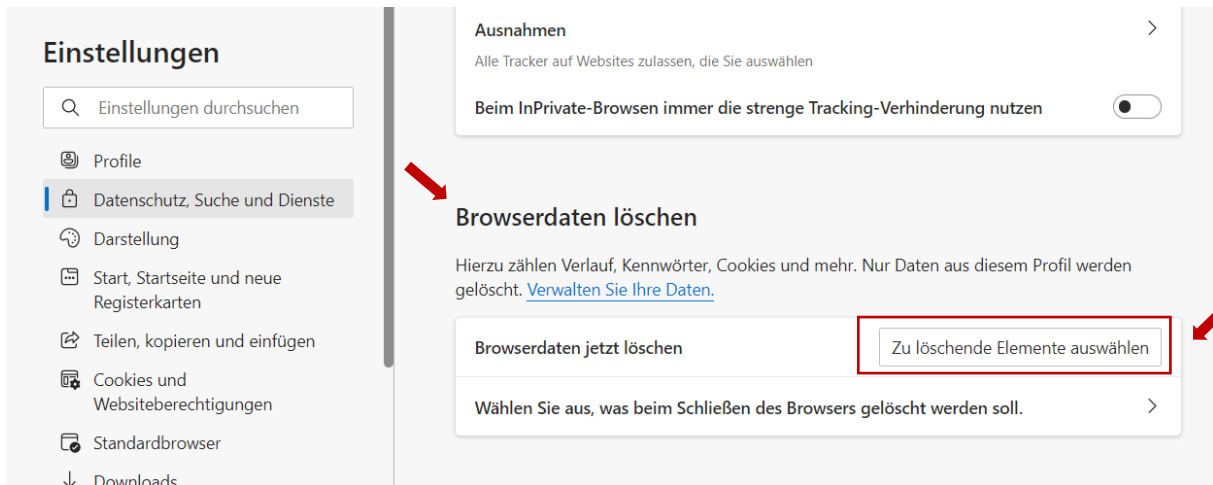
Einstellungen

Einstellungen durchsuchen

Profile

Datenschutz, Suche und Dienste

Darstellung

Start, Startseite und neue Registerkarten

Teilen, kopieren und einfügen

Cookies und Websiteberechtigungen

Standardbrowser

Downloads

Ausnahmen

Alle Tracker auf Websites zulassen, die Sie auswählen

Beim InPrivate-Browsen immer die strenge Tracking-Verhinderung nutzen

Browserdaten löschen

Hierzu zählen Verlauf, Kennwörter, Cookies und mehr. Nur Daten aus diesem Profil werden gelöscht. Verwalten Sie Ihre Daten.

Browserdaten jetzt löschen

Zu löschende Elemente auswählen

Wählen Sie aus, was beim Schließen des Browsers gelöscht werden soll.